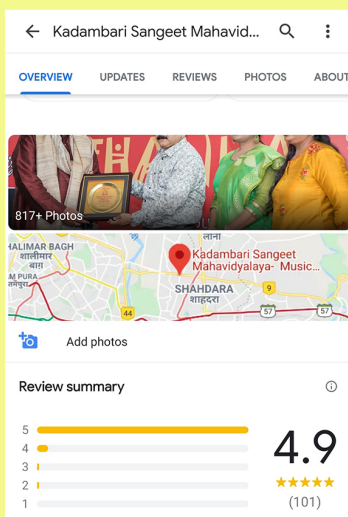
Kadambari Sangeet Mahavid...

OVERVIEW UPDATES REVIEWS PHOTOS ABOUT

817+ Photos

HALIMAR BAGH
शालीमार
बाग
M PURA
लाना
Kadambari Sangeet Mahavidyalaya- Music...
SHAHDARA
शाहदरा
9
44
57
57

Add photos

Review summary

5
4
3
2
1

4.9
★★★★★
(101)